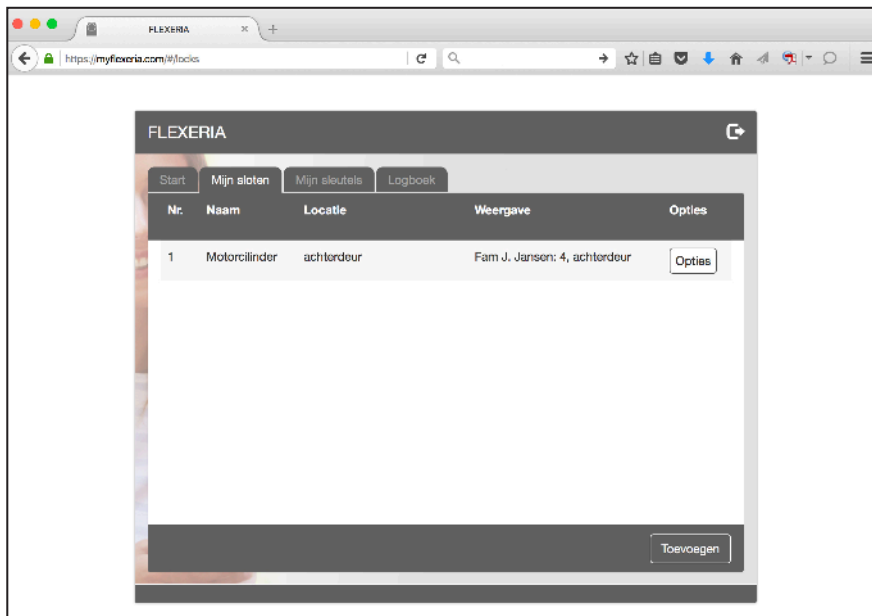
FLEXERIA ×

https://myflexeria.com/#/locks

FLEXERIA

Start | Mijn sloten | Mijn sleutels | Logboek

| Nr. | Naam | Locatie | Weergave | Opties |
|---|---|---|---|---|
| 1 | Motorcilinder | achterdeur | Fam J. Jansen: 4, achterdeur | Opties |

Toevoegen